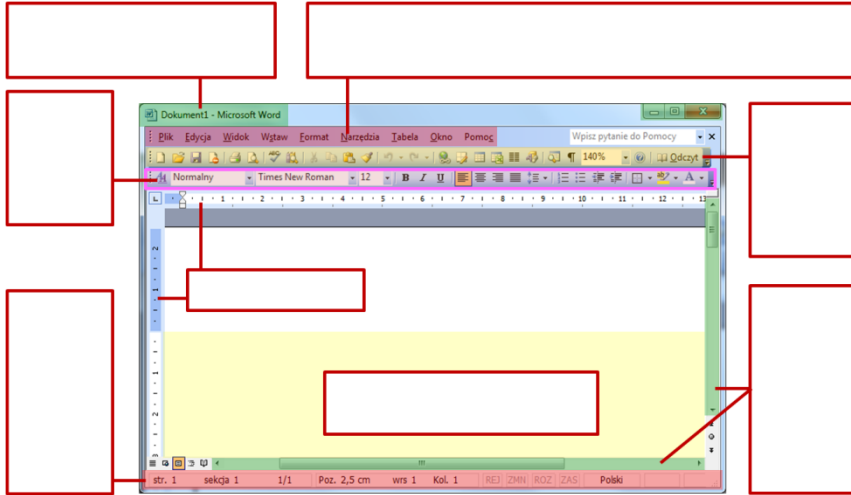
Dokument1 - Microsoft Word

Plik Edycja Widok Wstaw Format Narzędzia Tabela Okno Pomoc

Wpisz pytanie do Pomocy

140%

Odczyt

Normalny

Times New Roman

12

B I U

A

str. 1 sekcja 1 1/1 Poz. 2,5 cm wrs 1 Kol. 1 REJ ZMN ROZ ZAS Polski